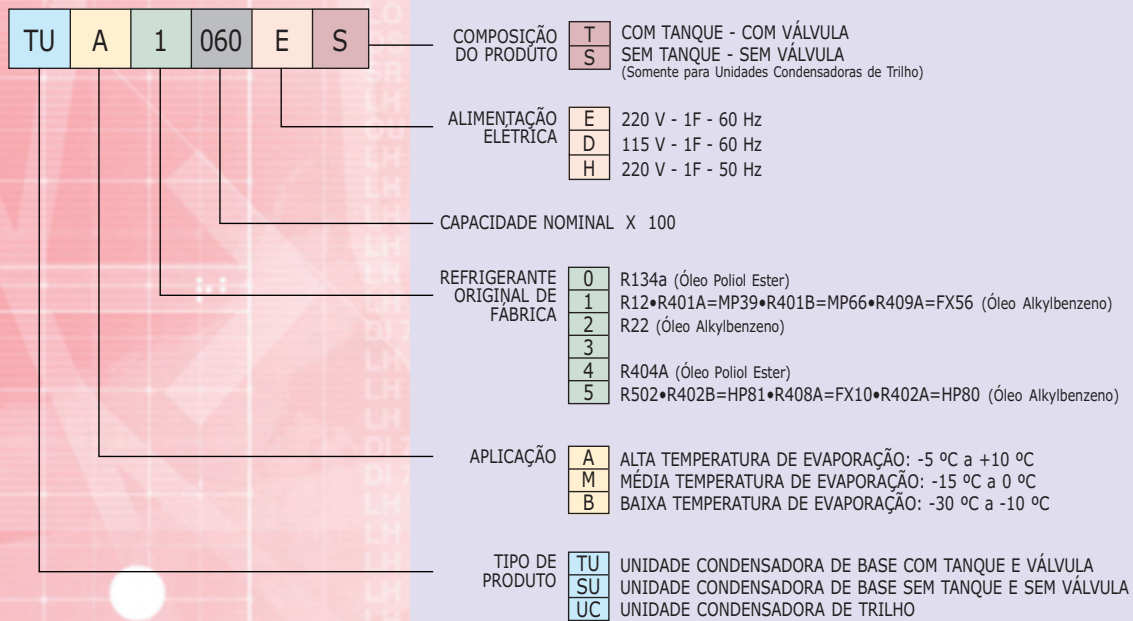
| TU | A | 1 | 060 | E | S |
|---|---|---|---|---|---|

COMPOSIÇÃO DO PRODUTO
T COM TANQUE - COM VÁLVULA
S SEM TANQUE - SEM VÁLVULA
(Somente para Unidades Condensadoras de Trilho)

ALIMENTAÇÃO ELÉTRICA
E 220 V - 1F - 60 Hz
D 115 V - 1F - 60 Hz
H 220 V - 1F - 50 Hz

CAPACIDADE NOMINAL X 100

REFRIGERANTE ORIGINAL DE FÁBRICA
0 R134a (Óleo Poliol Ester)
1 R12•R401A=MP39•R401B=MP66•R409A=FX56 (Óleo Alkylbenzeno)
2 R22 (Óleo Alkylbenzeno)
3
4 R404A (Óleo Poliol Ester)
5 R502•R402B=HP81•R408A=FX10•R402A=HP80 (Óleo Alkylbenzeno)

APLICAÇÃO
A ALTA TEMPERATURA DE EVAPORAÇÃO: -5 ºC a +10 ºC
M MÉDIA TEMPERATURA DE EVAPORAÇÃO: -15 ºC a 0 ºC
B BAIXA TEMPERATURA DE EVAPORAÇÃO: -30 ºC a -10 ºC

TIPO DE PRODUTO
TU UNIDADE CONDENSADORA DE BASE COM TANQUE E VÁLVULA
SU UNIDADE CONDENSADORA DE BASE SEM TANQUE E SEM VÁLVULA
UC UNIDADE CONDENSADORA DE TRILHO